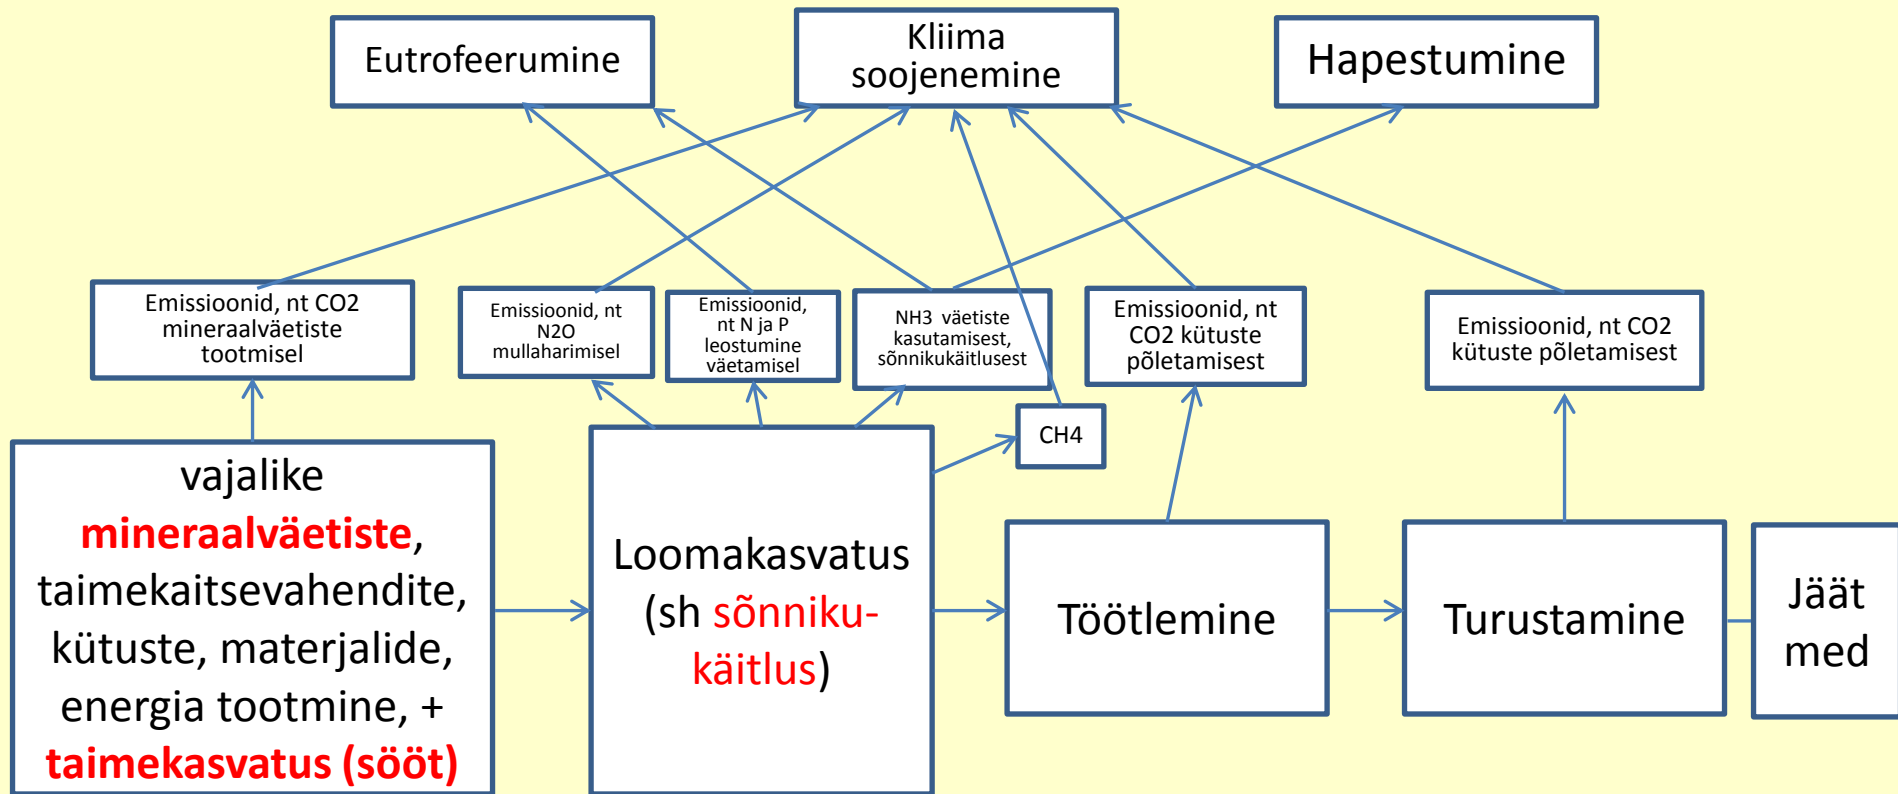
Eutrofeerumine

Kliima soojenemine

Hapestumine

Emissioonid, nt CO2 mineraalväetiste tootmisel

Emissioonid, nt N2O mullaharimisel

Emissioonid, nt N ja P leostumine väetamisel

NH3 väetiste kasutamisest, sõnnikukäitlusest

Emissioonid, nt CO2 kütuste põletamisest

Emissioonid, nt CO2 kütuste põletamisest

CH4

vajalike mineraalväetiste, taimekaitsevahendite, kütuste, materjalide, energia tootmine, + taimekasvatus (sööt)

Loomakasvatus (sh sõnnikukäitlus)

Töötlemine

Turustamine

Jäät med